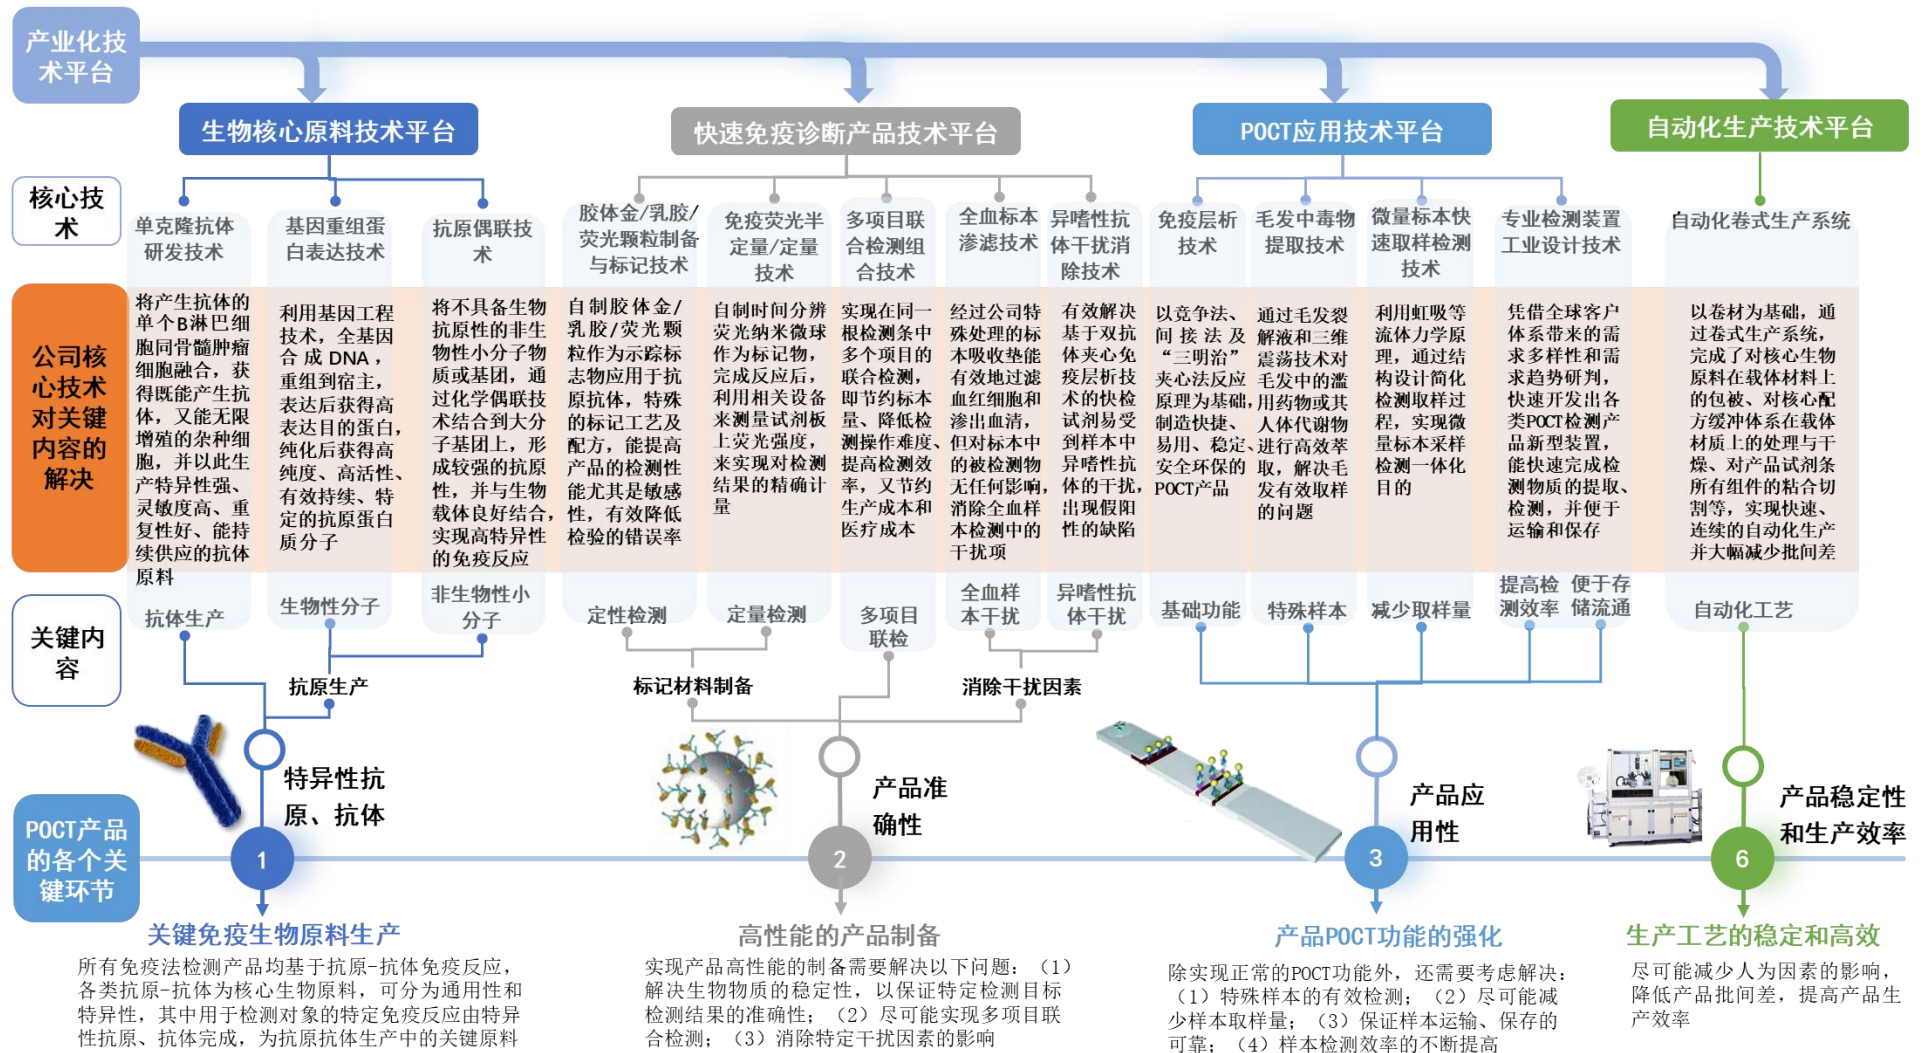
产业化技术平台

生物核心原料技术平台
快速免疫诊断产品技术平台
POCT应用技术平台
自动化生产技术平台

核心技术

单克隆抗体研发技术
基因重组蛋白表达技术
抗原偶联技术
胶体金/乳胶/荧光颗粒制备与标记技术
免疫荧光半定量/定量技术
多项目联合检测组合技术
全血标本渗滤技术
异嗜性抗体干扰消除技术
免疫层析技术
毛发中毒物提取技术
微量标本快速取样检测技术
专业检测装置工业设计技术
自动化卷式生产系统

公司核心技术对关键内容的解决

将产生抗体的单个B淋巴细胞同骨髓肿瘤细胞融合，获得既能产生抗体，又能无限增殖的杂种细胞，并以此生产特异性强、灵敏度高、重复性好、能持续供应的抗体原料

利用基因工程技术，全基因合成DNA，重组到宿主，表达后获得高表达目的蛋白，纯化后获得高纯度、高活性、有效持续、特定的抗原蛋白质分子

将不具备生物抗原性的非生物物质小分子物质或基团，通过化学偶联技术结合到大分子基团上，形成较强的抗原性，并与生物载体良好结合，实现高特异性的免疫反应

自制胶体金/乳胶/荧光颗粒作为示踪标志物应用于抗原抗体，特殊的标记工艺及配方，能提高产品的检测性能尤其是敏感性，有效降低检验的错误率

自制时间分辨荧光纳米微球作为标记物，完成反应后，利用相关设备来测量试剂板上荧光强度，来实现对检测结果的精确计量

实现在同一根检测条中多个项目的联合检测，即节约标本量、降低检测操作难度、提高检测效率，又节约生产成本和医疗成本

经过公司特殊处理的标本吸收垫能有效地过滤血红细胞和渗出血清，但对标本中的被检测物无任何影响，消除全血样本检测中的干扰项

有效解决基于双抗体夹心免疫层析技术的快检试剂易受到样本中异嗜性抗体的干扰，出现假阳性的缺陷

以竞争法、间接法及“三明治”夹心法反应原理为基础，制造快捷、易用、稳定、安全环保的POCT产品

通过毛发裂解液和三维震荡技术对毛发中的滥用药物或其人体代谢物进行高效萃取，解决毛发有效取样的问题

利用虹吸等流体力学原理，通过结构设计简化检测取样过程，实现微量标本采样检测一体化目的

凭借全球客户体系带来的需求多样性和需求趋势研判，快速开发出各类POCT检测产品新型装置，能快速完成检测物质的提取、检测，并便于运输和保存

以卷材为基础，通过卷式生产系统，完成了对核心生物原料在载体材料上的包被、对核心配方缓冲体系在载体材质上的处理与干燥、对产品试剂条所有组件的粘合切割等，实现快速、连续的自动化生产并大幅减少批间差

关键内容

抗体生产
生物分子
非生物小分子
定性检测
定量检测
多项目联检
全血样本干扰
异嗜性抗体干扰
基础功能
特殊样本
减少取样量
提高检测效率
便于存储流通
自动化工艺

抗原生产
标记材料制备
消除干扰因素

特异性抗原、抗体
产品准确性
产品应用性
产品稳定性和生产效率

POCT产品的各个关键环节

1
2
3
6

关键免疫生物原料生产
所有免疫法检测产品均基于抗原-抗体免疫反应，各类抗原-抗体为核心生物原料，可分为通用性和特异性，其中用于检测对象的特定免疫反应由特异性抗原、抗体完成，为抗原抗体生产中的关键原料

高性能的产品制备
实现产品高性能的制备需要解决以下问题：（1）解决生物物质的稳定性，以保证特定检测目标检测结果的准确性；（2）尽可能实现多项目联合检测；（3）消除特定干扰因素的影响

产品POCT功能的强化
除实现正常的POCT功能外，还需要考虑解决：（1）特殊样本的有效检测；（2）尽可能减少样本取样量；（3）保证样本运输、保存的可靠；（4）样本检测效率的不断提高

生产工艺的稳定和高效
尽可能减少人为因素的影响，降低产品批间差，提高产品生产效率